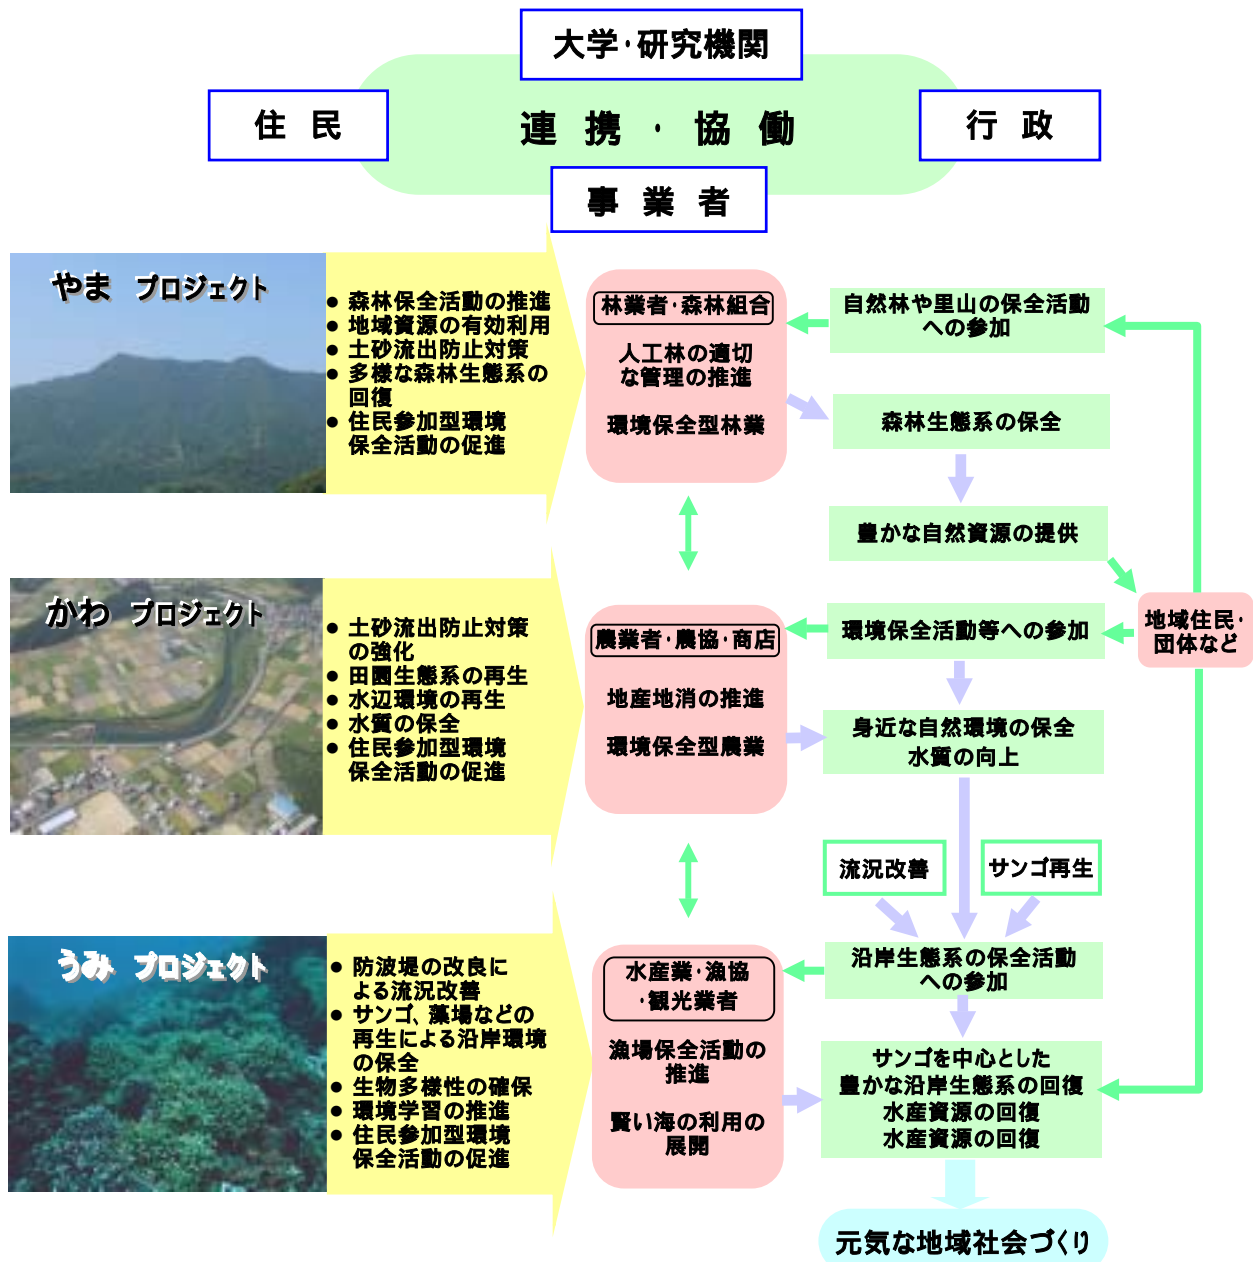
大学·研究機関

住　民

連　携　·　協　働

行　政

事　業　者

やま　プロジェクト

● 森林保全活動の推進
● 地域資源の有効利用
● 土砂流出防止対策
● 多様な森林生態系の回復
● 住民参加型環境保全活動の促進

林業者·森林組合

人工林の適切な管理の推進

環境保全型林業

自然林や里山の保全活動への参加

森林生態系の保全

豊かな自然資源の提供

かわ　プロジェクト

● 土砂流出防止対策の強化
● 田園生態系の再生
● 水辺環境の再生
● 水質の保全
● 住民参加型環境保全活動の促進

農業者·農協·商店

地産地消の推進

環境保全型農業

環境保全活動等への参加

地域住民·団体など

身近な自然環境の保全
水質の向上

流況改善

サンゴ再生

うみ　プロジェクト

● 防波堤の改良による流況改善
● サンゴ、藻場などの再生による沿岸環境の保全
● 生物多様性の確保
● 環境学習の推進
● 住民参加型環境保全活動の促進

水産業·漁協·観光業者

漁場保全活動の推進

賢い海の利用の展開

沿岸生態系の保全活動への参加

サンゴを中心とした
豊かな沿岸生態系の回復
水産資源の回復
水産資源の回復

元気な地域社会づくり